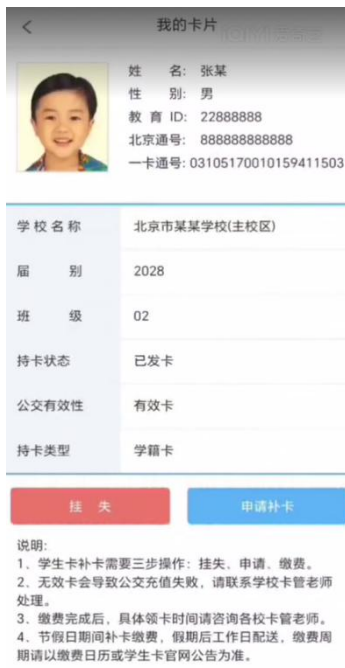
<
我的卡片
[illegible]

姓　名: 张某
性　别: 男
教育ID: 22888888
北京通号: 888888888888
一卡通号: 03105170010159411503

| 学校名称 | 北京市某某学校(主校区) |
|---|---|
| 届　别 | 2028 |
| 班　级 | 02 |
| 持卡状态 | 已发卡 |
| 公交有效性 | 有效卡 |
| 持卡类型 | 学籍卡 |

挂　失
申请补卡

说明:
1、学生卡补卡需要三步操作：挂失、申请、缴费。
2、无效卡会导致公交充值失败，请联系学校卡管老师处理。
3、缴费完成后，具体领卡时间请咨询各校卡管老师。
4、节假日期间补卡缴费，假期后工作日配送，缴费周期请以缴费日历或学生卡官网公告为准。